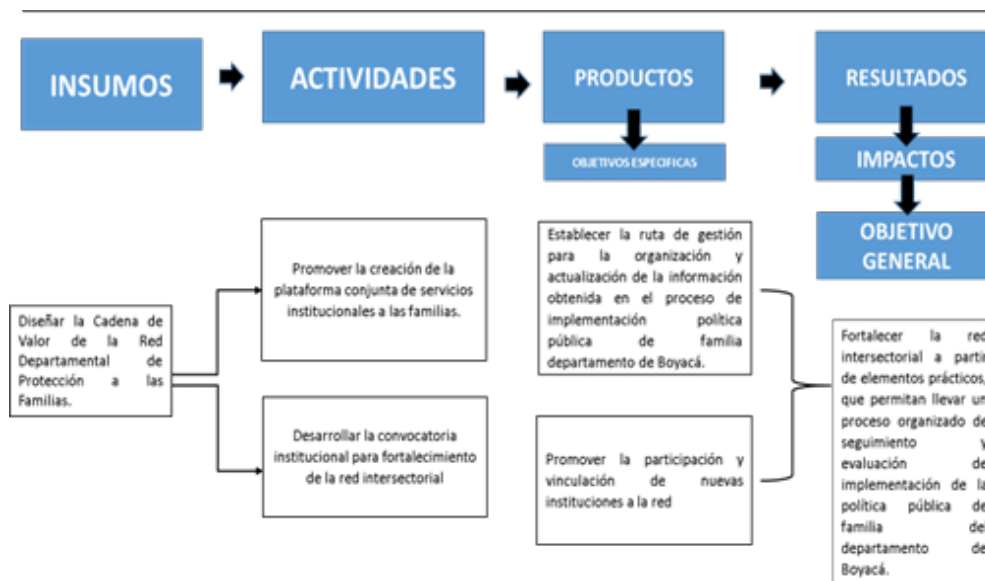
INSUMOS

ACTIVIDADES

PRODUCTOS

OBJETIVOS ESPECIFICAS

RESULTADOS

IMPACTOS

OBJETIVO GENERAL

Diseñar la Cadena de Valor de la Red Departamental de Protección a las Familias.

Promover la creación de la plataforma conjunta de servicios institucionales a las familias.

Desarrollar la convocatoria institucional para fortalecimiento de la red intersectorial

Establecer la ruta de gestión para la organización y actualización de la información obtenida en el proceso de implementación política pública de familia departamento de Boyacá.

Promover la participación y vinculación de nuevas instituciones a la red

Fortalecer la red intersectorial a parti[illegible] de elementos prácticos, que permitan llevar un proceso organizado de seguimiento y evaluación de implementación de la política pública de familia del departamento de Boyacá.